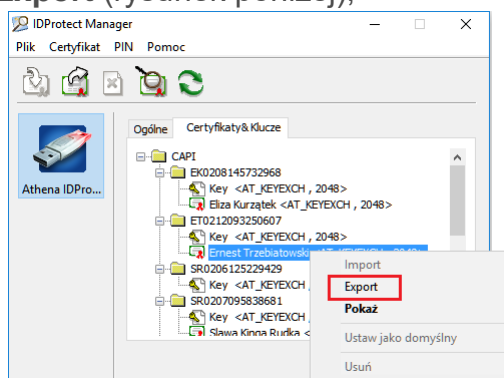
Export (rysunek poniżej);

IDProtect Manager

Plik Certyfikat PIN Pomoc

Athena IDPro...

Ogólne Certyfikaty& Klucze

CAPI
EK0208145732968
Key <AT_KEYEXCH , 2048>
Eliza Kurzątek <AT_KEYEXCH , 2048>
ET0212093250607
Key <AT_KEYEXCH , 2048>
Ernest Trzebiatowski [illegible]
SR0206125229429
Key <AT_KEYEXCH , 2048>
SR0207095838681
Key <AT_KEYEXCH , 2048>
Sława Kinga Rudka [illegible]

Import
Export
Pokaż
Ustaw jako domyślny
Usuń